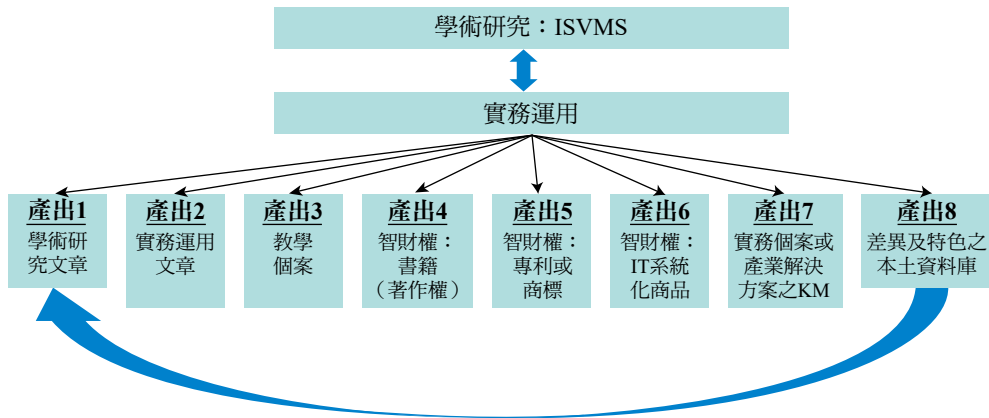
學術研究：ISVMS

實務運用

產出1
學術研究文章

產出2
實務運用文章

產出3
教學個案

產出4
智財權：書籍（著作權）

產出5
智財權：專利或商標

產出6
智財權：IT系統化商品

產出7
實務個案或產業解決方案之KM

產出8
差異及特色之本土資料庫